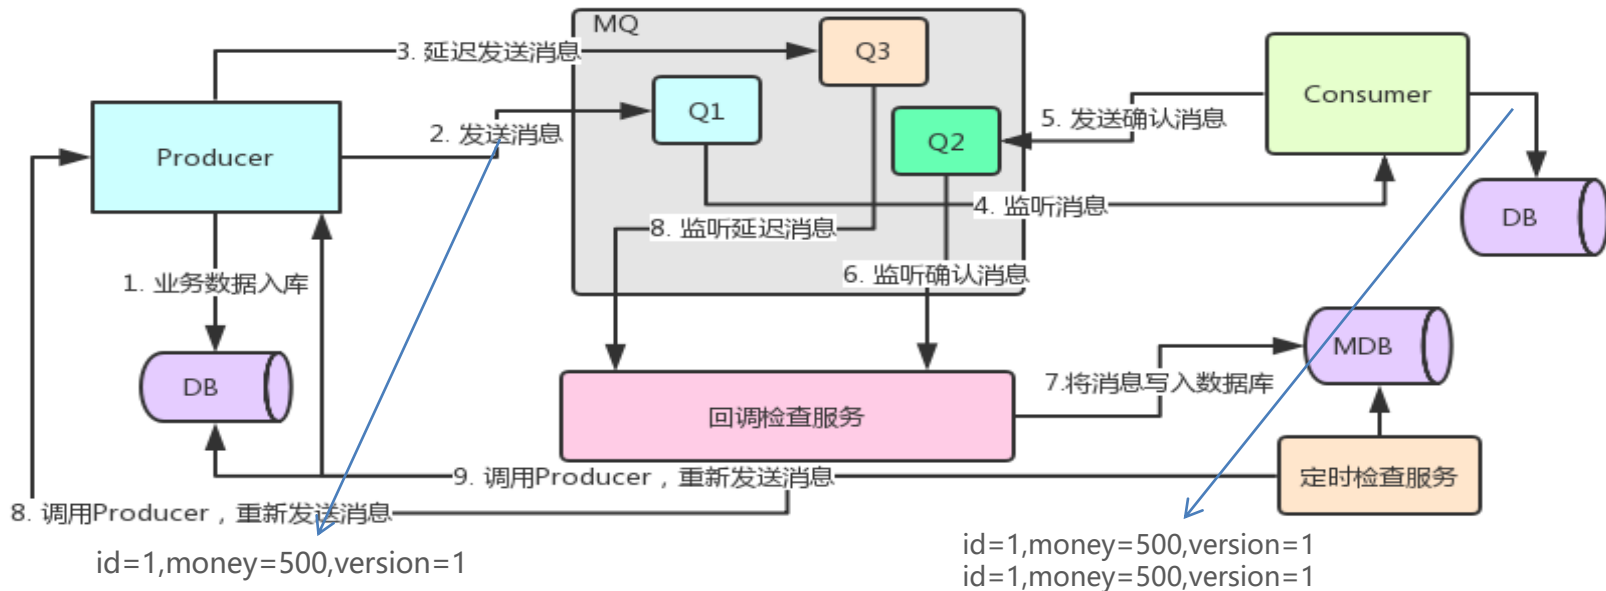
MQ

3. 延迟发送消息

Q3

Q1

2. 发送消息

Q2

Consumer

5. 发送确认消息

Producer

4. 监听消息

DB

8. 监听延迟消息

1. 业务数据入库

6. 监听确认消息

MDB

DB

7.将消息写入数据库

回调检查服务

9. 调用Producer，重新发送消息

定时检查服务

8. 调用Producer，重新发送消息

id=1,money=500,version=1

id=1,money=500,version=1
id=1,money=500,version=1